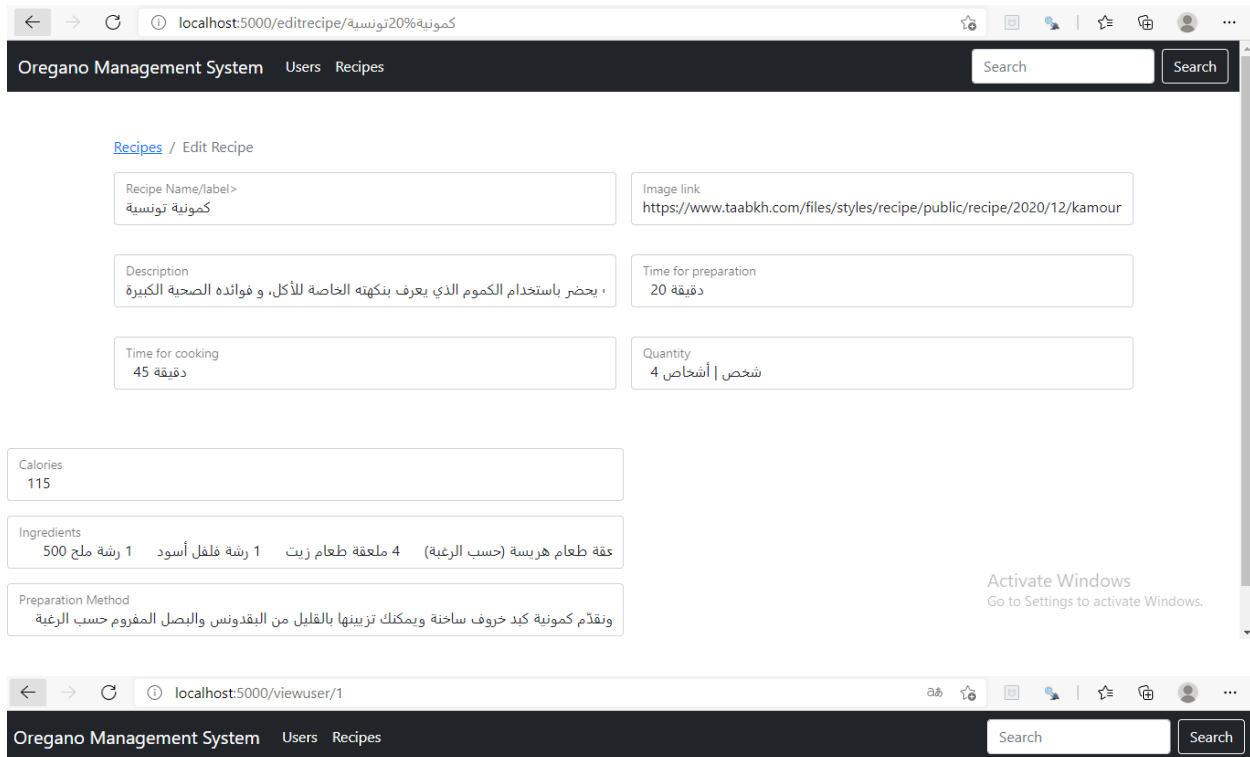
localhost:5000/editrecipe/كمونية%20تونسية

Oregano Management System Users Recipes

Search Search

Recipes / Edit Recipe

Recipe Name/label>
كمونية تونسية

Image link
https://www.taabkh.com/files/styles/recipe/public/recipe/2020/12/kamour

Description
، يحضر باستخدام الكموم الذي يعرف بنكهته الخاصة للأكل، و فوائده الصحية الكبيرة

Time for preparation
20 دقيقة

Time for cooking
45 دقيقة

Quantity
4 شخص | أشخاص

Calories
115

Ingredients
ٰقة طعام هريسة (حسب الرغبة) 4 ملعقة طعام زيت 1 رشة فلفل أسود 1 رشة ملح 500

Preparation Method
ونقدّم كمونية كبد خروف ساخنة ويمكنك تزيينها بالقليل من البقدونس والبصل المفروم حسب الرغبة

Activate Windows
Go to Settings to activate Windows.

localhost:5000/viewuser/1

Oregano Management System Users Recipes

Search Search